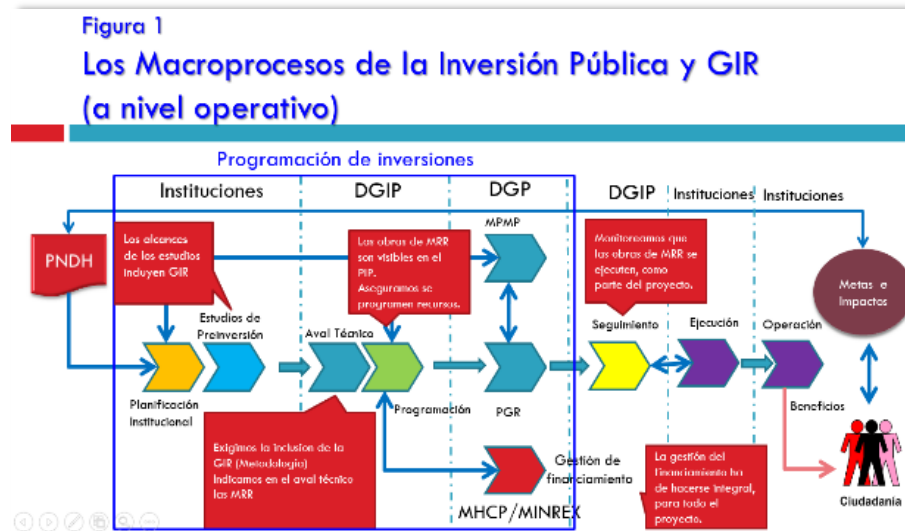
Figura 1

Los Macroprocesos de la Inversión Pública y GIR (a nivel operativo)

Programación de inversiones

Instituciones

DGIP

DGP

DGIP

Instituciones

Instituciones

PNDH

Los alcances de los estudios incluyen GIR

Las obras de MRR son visibles en el PIP. Aseguramos se programen recursos.

MPMP

Monitoreamos que las obras de MRR se ejecuten, como parte del proyecto.

Metas e Impactos

Estudios de Preinversión

Aval Técnico

Seguimiento

Ejecución

Operación

Planificación Institucional

Programación

PGR

Beneficios

Exigimos la inclusion de la GIR (Metodología) Indicamos en el aval técnico las MRR

Gestión de financiamiento

La gestión del financiamiento ha de hacerse integral, para todo el proyecto.

Ciudadanía

MHCP/MINREX